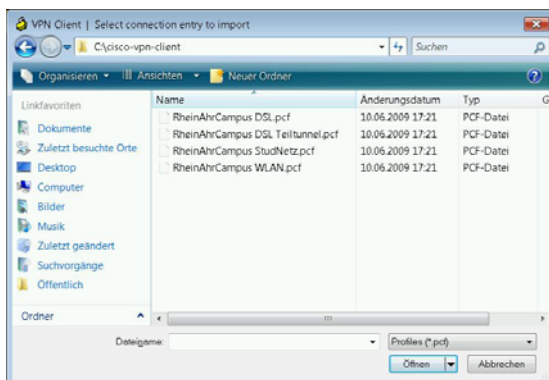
VPN Client | Select connection entry to import

C:\cisco-vpn-client

Suchen

Organisieren ▾ Ansichten ▾ Neuer Ordner

Linkfavoriten

Dokumente

Zuletzt besuchte Orte

Desktop

Computer

Bilder

Musik

Zuletzt geändert

Suchvorgänge

Öffentlich

Ordner

| Name | Änderungsdatum | Typ | G |
|---|---|---|---|
| RheinAhrCampus DSL.pcf | 10.06.2009 17:21 | PCF-Datei | |
| RheinAhrCampus DSL Teiltunnel.pcf | 10.06.2009 17:21 | PCF-Datei | |
| RheinAhrCampus StudNetz.pcf | 10.06.2009 17:21 | PCF-Datei | |
| RheinAhrCampus WLAN.pcf | 10.06.2009 17:21 | PCF-Datei | |

Dateiname:

Profiles (*.pcf)

Öffnen

Abbrechen